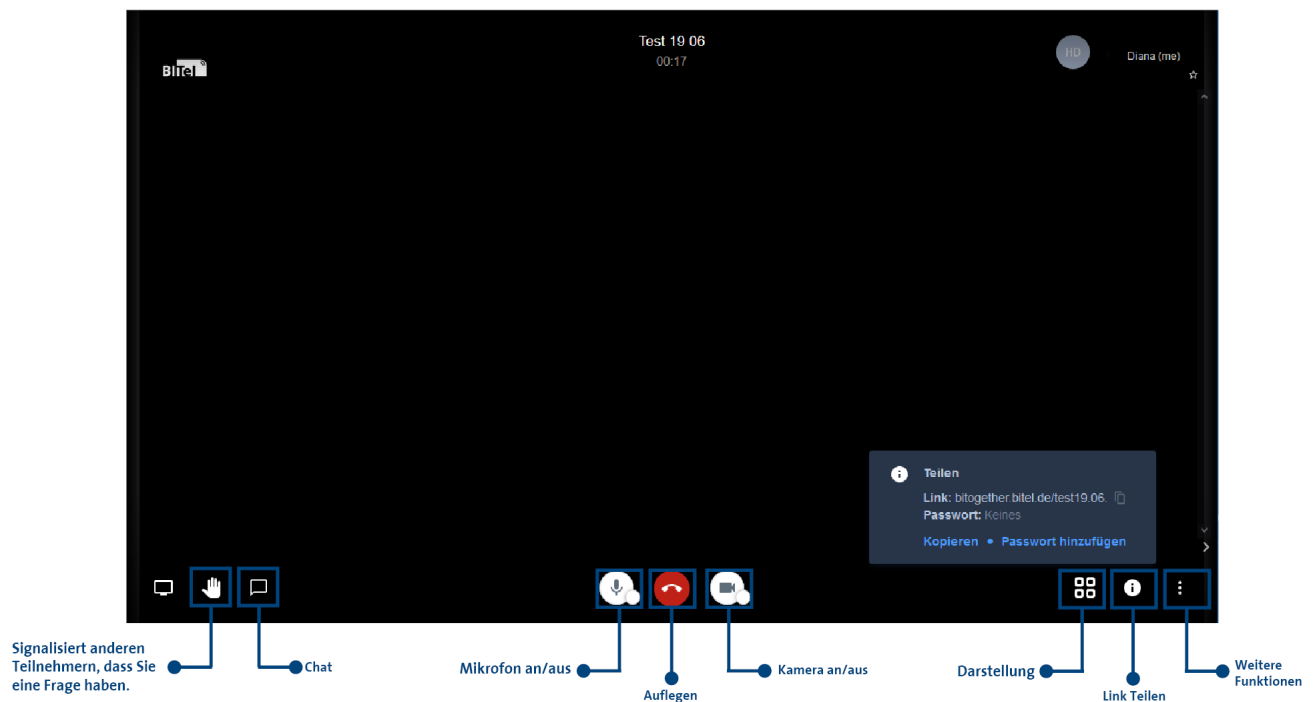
Test 19 06
00:17

Bitel

HD

Diana (me)

Teilen

Link: bitogether.bitel.de/test19.06.

Passwort: Keines

Kopieren • Passwort hinzufügen

Signalisiert anderen Teilnehmern, dass Sie eine Frage haben.

Chat

Mikrofon an/aus

Auflegen

Kamera an/aus

Darstellung

Link Teilen

Weitere Funktionen